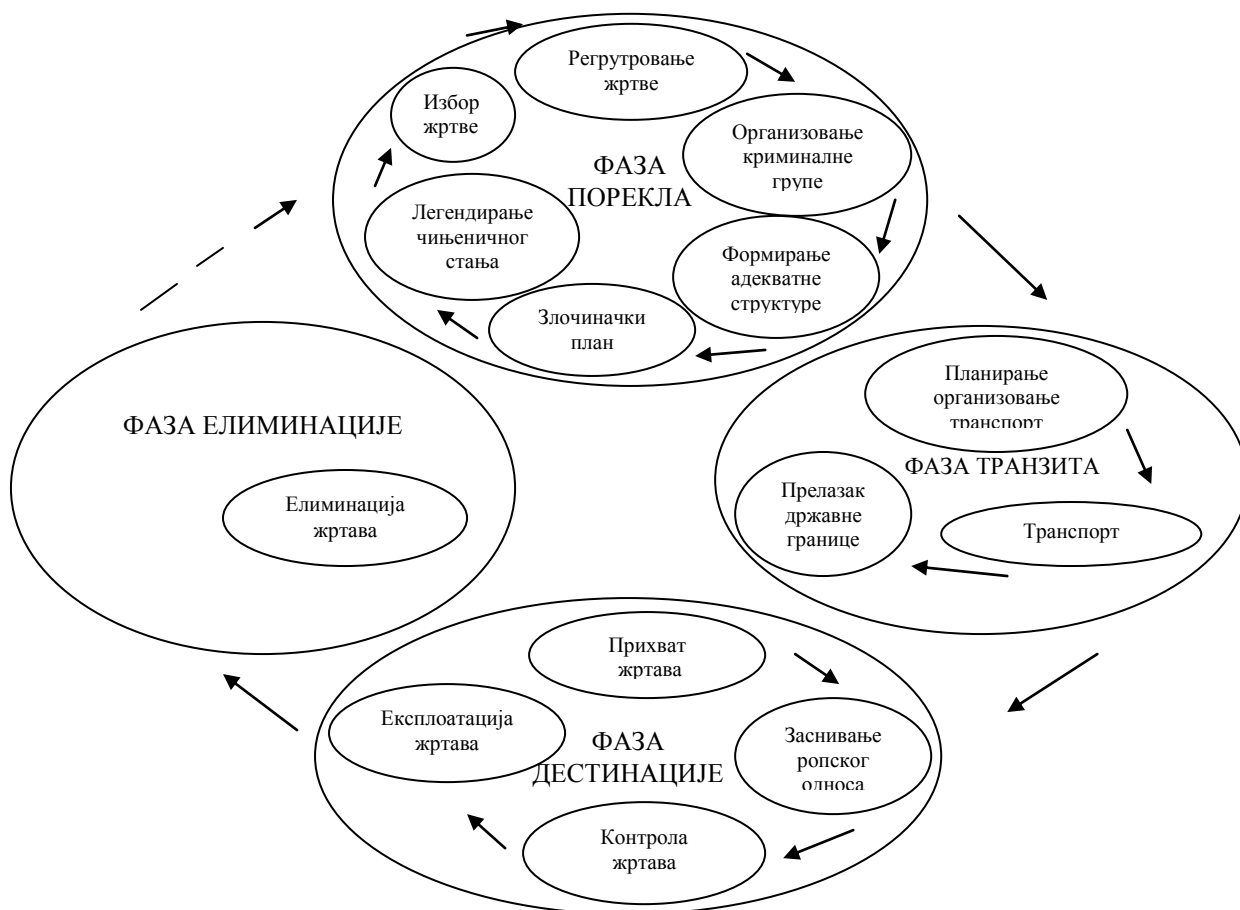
Регрутовање жртве

Избор жртве

Организовање криминалне групе

ФАЗА ПОРЕКЛА

Легендирање чињеничног стања

Формирање адекватне структуре

Злочиначки план

ФАЗА ЕЛИМИНАЦИЈЕ

Елиминација жртава

Планирање организовање транспорт

ФАЗА ТРАНЗИТА

Прелазак државне границе

Транспорт

Прихват жртава

Експлоатација жртава

ФАЗА ДЕСТИНАЦИЈЕ

Заснивање ропског односа

Контрола жртава